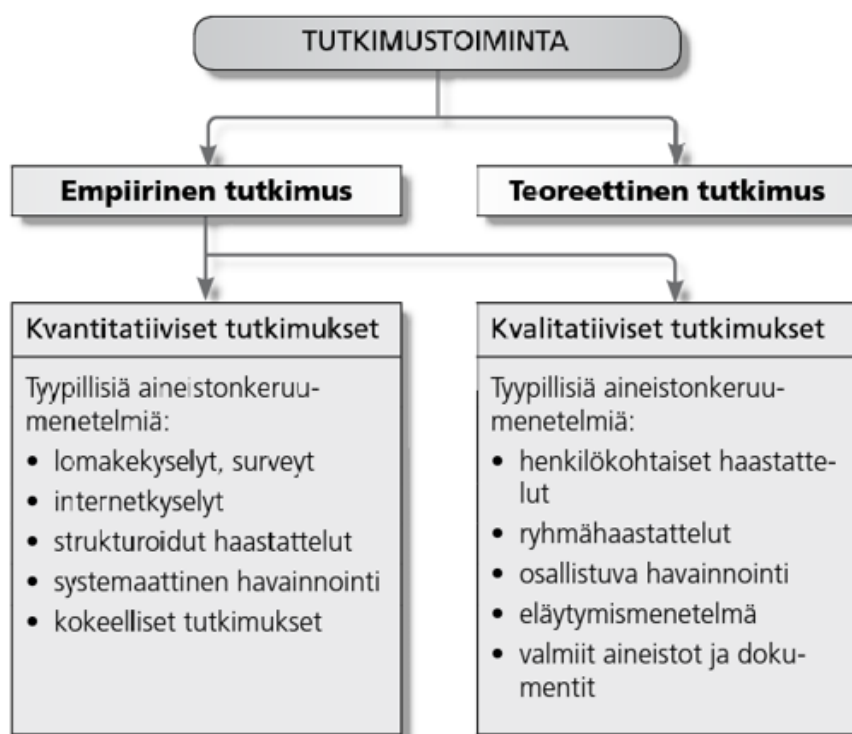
TUTKIMUSTOIMINTA

Empiirinen tutkimus

Teoreettinen tutkimus

Kvantitatiiviset tutkimukset

Tyypillisiä aineistonkeruumenetelmiä:
• lomakekyselyt, surveyt
• internetkyselyt
• strukturoidut haastattelut
• systemaattinen havainnointi
• kokeelliset tutkimukset

Kvalitatiiviset tutkimukset

Tyypillisiä aineistonkeruumenetelmiä:
• henkilökohtaiset haastattelut
• ryhmähaastattelut
• osallistuva havainnointi
• eläytymismenetelmä
• valmiit aineistot ja dokumentit